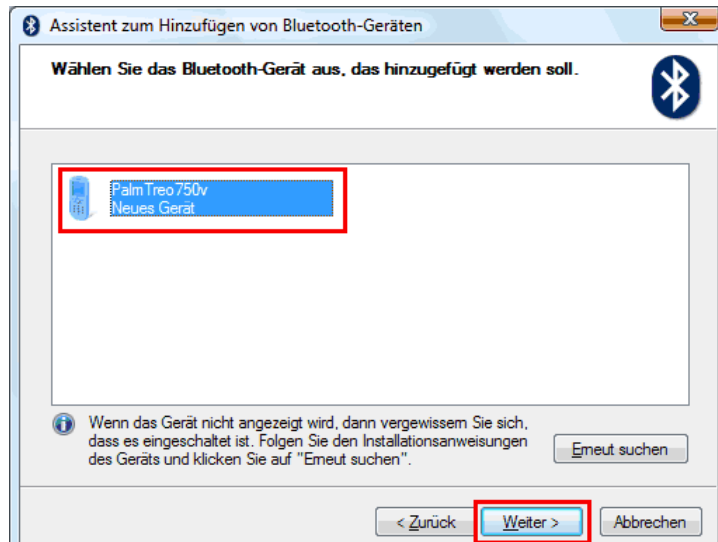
Assistent zum Hinzufügen von Bluetooth-Geräten

Wählen Sie das Bluetooth-Gerät aus, das hinzugefügt werden soll.

PalmTreo750v
Neues Gerät

Wenn das Gerät nicht angezeigt wird, dann vergewissern Sie sich, dass es eingeschaltet ist. Folgen Sie den Installationsanweisungen des Geräts und klicken Sie auf "Erneut suchen".

Erneut suchen

< Zurück
Weiter >
Abbrechen